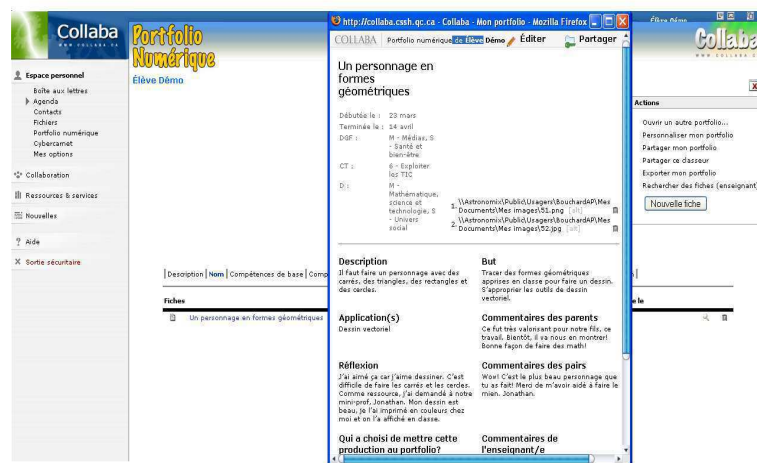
Collaba
WWW.COLLABA.CA
Portfolio Numérique
Élève Démo

Espace personnel
Boîte aux lettres
Agenda
Contacts
Fichiers
Portfolio numérique
Cybercarnet
Mes options
Collaboration
Ressources & services
Nouvelles
Aide
Sortie sécuritaire

| Description | Nom | Compétences de base | Comp

Fiches
Un personnage en formes géométriques

Élève Démo
Collaba
WWW.COLLABA.CA
X
Actions
Ouvrir un autre portfolio...
Personnaliser mon portfolio
Partager mon portfolio
Partager ce classeur
Exporter mon portfolio
Rechercher des fiches (enseignant)
Nouvelle fiche

http://collaba.cssh.qc.ca - Collaba - Mon portfolio - Mozilla Firefox
COLLABA Portfolio numérique de Élève Démo Éditer Partager

Un personnage en formes géométriques

Débutée le : 23 mars
Terminée le : 14 avril
DGF : M - Médias, S - Santé et bien-être
CT : 6 - Exploiter les TIC
D : M - Mathématique, science et technologie, S - Univers social

1. \\Astronomix\Public\Usagers\BouchardAP\Mes Documents\Mes images\51.png [alt]
2. \\Astronomix\Public\Usagers\BouchardAP\Mes Documents\Mes images\52.jpg [alt]

Description
Il faut faire un personnage avec des carrés, des triangles, des rectangles et des cercles.

But
Tracer des formes géométriques apprises en classe pour faire un dessin. S'approprier les outils de dessin vectoriel.

Application(s)
Dessin vectoriel

Commentaires des parents
Ce fut très valorisant pour notre fils, ce travail. Bientôt, il va nous en dermander! Bonne façon de faire des math!

Réflexion
J'ai aimé ça car j'aime dessiner. C'est difficile de faire les carrés et les cercles. Comme ressource, j'ai demandé à notre mini-prof, Jonathan. Mon dessin est beau, je l'ai imprimé en couleurs chez moi et on l'a affiché en classe.

Commentaires des pairs
Wow! C'est le plus beau personnage que tu as fait! Merci de m'avoir aidé à faire le mien. Jonathan.

Qui a choisi de mettre cette production au portfolio?

Commentaires de l'enseignant/e